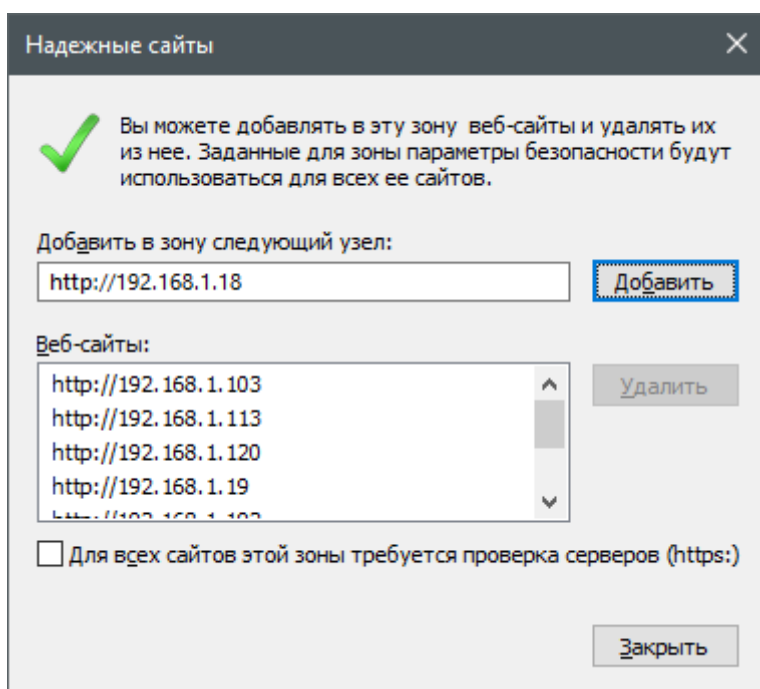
Надежные сайты

Вы можете добавлять в эту зону веб-сайты и удалять их из нее. Заданные для зоны параметры безопасности будут использоваться для всех ее сайтов.

Добавить в зону следующий узел:

http://192.168.1.18

Добавить

Веб-сайты:

http://192.168.1.103
http://192.168.1.113
http://192.168.1.120
http://192.168.1.19
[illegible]

Удалить

Для всех сайтов этой зоны требуется проверка серверов (https:)

Закрыть